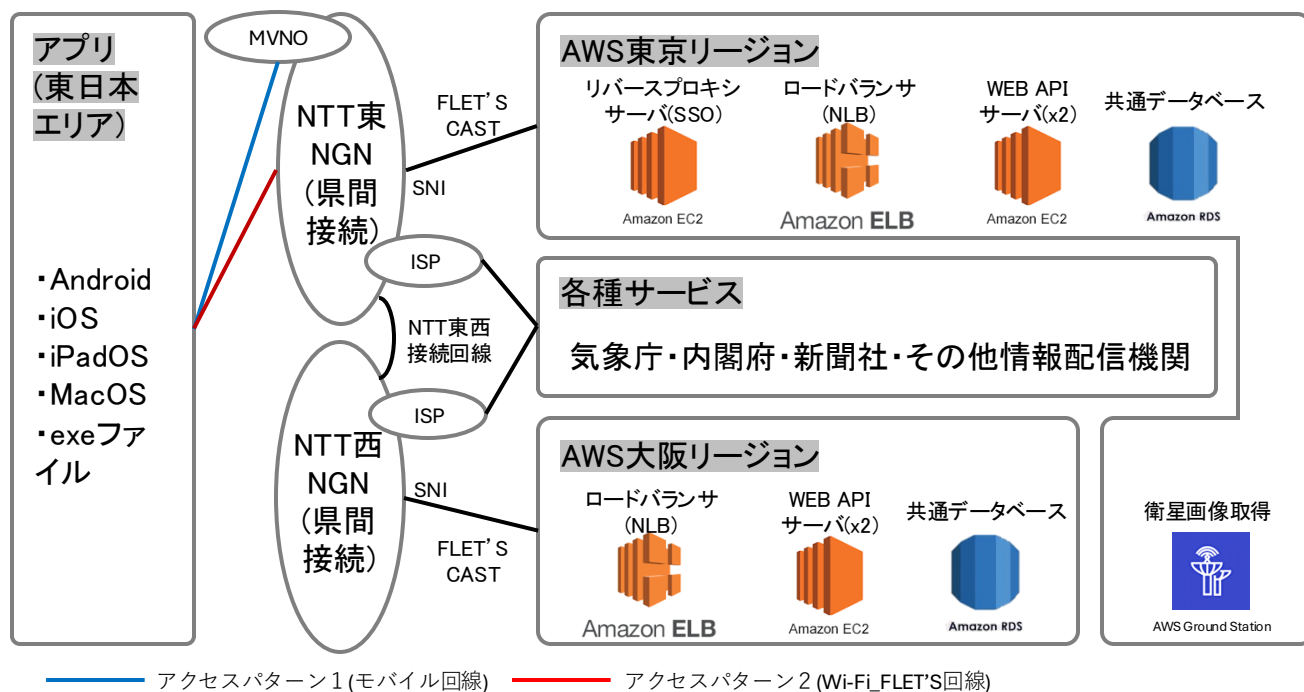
アプリ
(東日本エリア)

・Android
・iOS
・iPadOS
・MacOS
・exeファイル

MVNO

NTT東
NGN
(県間
接続)

FLET'S CAST

SNI

ISP

NTT東西
接続回線

ISP

NTT西
NGN
(県間
接続)

SNI

FLET'S CAST

AWS東京リージョン

リバースプロキシサーバ(SSO)

Amazon EC2

ロードバランサ(NLB)

Amazon ELB

WEB API サーバ(x2)

Amazon EC2

共通データベース

Amazon RDS

各種サービス

気象庁・内閣府・新聞社・その他情報配信機関

AWS大阪リージョン

ロードバランサ(NLB)

Amazon ELB

WEB API サーバ(x2)

Amazon EC2

共通データベース

Amazon RDS

衛星画像取得

AWS Ground Station

アクセスパターン１(モバイル回線)　アクセスパターン２(Wi-Fi_FLET'S回線)